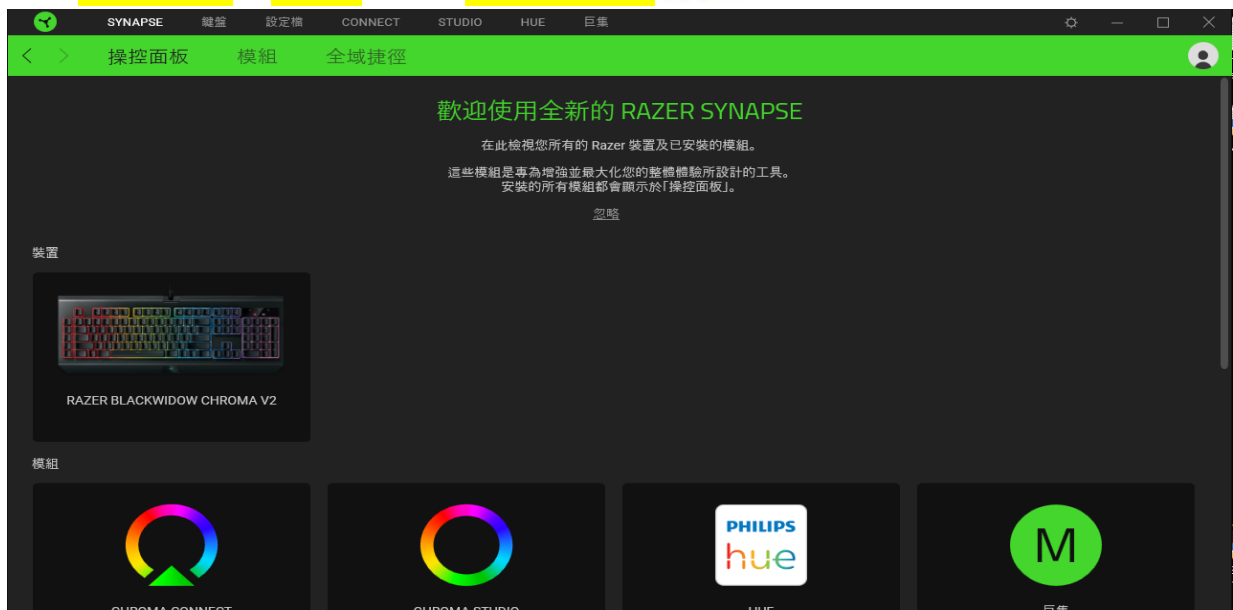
SYNAPSE 鍵盤 設定檔 CONNECT STUDIO HUE 巨集

操控面板 模組 全域捷徑

歡迎使用全新的 RAZER SYNAPSE

在此檢視您所有的 Razer 裝置及已安裝的模組。

這些模組是專為增強並最大化您的整體體驗所設計的工具。安裝的所有模組都會顯示於「操控面板」。

忽略

裝置

RAZER BLACKWIDOW CHROMA V2

模組

PHILIPS hue

M

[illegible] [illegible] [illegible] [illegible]